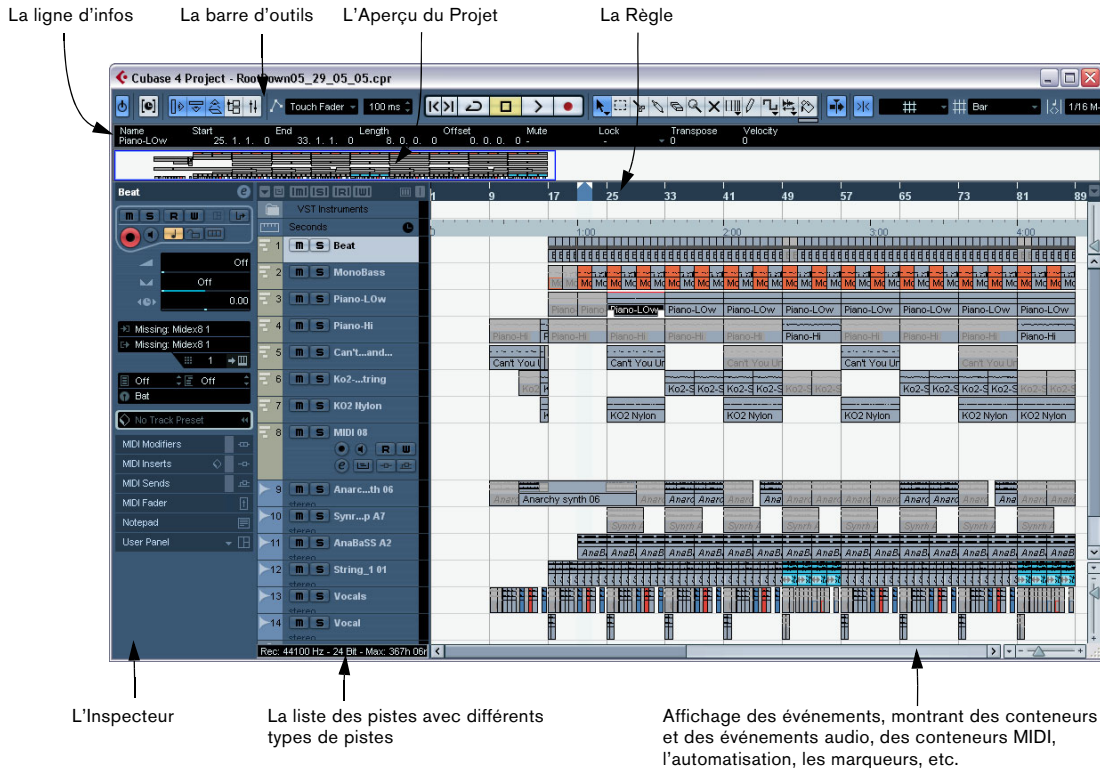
La ligne d'infos
La barre d'outils
L'Aperçu du Projet
La Règle

Cubase 4 Project - Rootdown05_29_05_05.cpr

Touch Fader
100 ms
Bar
1/16 M

Name Piano-LOw
Start 25. 1. 1. 0
End 33. 1. 1. 0
Length 8. 0. 0. 0
Offset 0. 0. 0. 0
Mute -
Lock -
Transpose 0
Velocity 0

Beat
M S R W
Off
Off
0.00
Missing: Midex8 1
Missing: Midex8 1
1
Off
Off
Bat
No Track Preset
MIDI Modifiers
MIDI Inserts
MIDI Sends
MIDI Fader
Notepad
User Panel

VST Instruments
Seconds
1 Beat
2 MonoBass
3 Piano-LOw
4 Piano-Hi
5 Can't....and...
6 Ko2-...tring
7 KO2 Nylon
8 MIDI 08
9 Anarc...th 06
stereo
10 Synr...p A7
stereo
11 AnaBaSS A2
stereo
12 String_1 01
stereo
13 Vocals
stereo
14 Vocal
stereo
Rec: 44100 Hz - 24 Bit - Max: 367h 06m

1 9 17 25 33 41 49 57 65 73 81 89
1:00 2:00 3:00 4:00

Piano-LOw
Piano-Hi
Can't You Ur
Ko2-S
KO2 Nylon
Anarchy synth 06
Synth A
AnaBa

L'Inspecteur

La liste des pistes avec différents types de pistes

Affichage des événements, montrant des conteneurs et des événements audio, des conteneurs MIDI, l'automatisation, les marqueurs, etc.